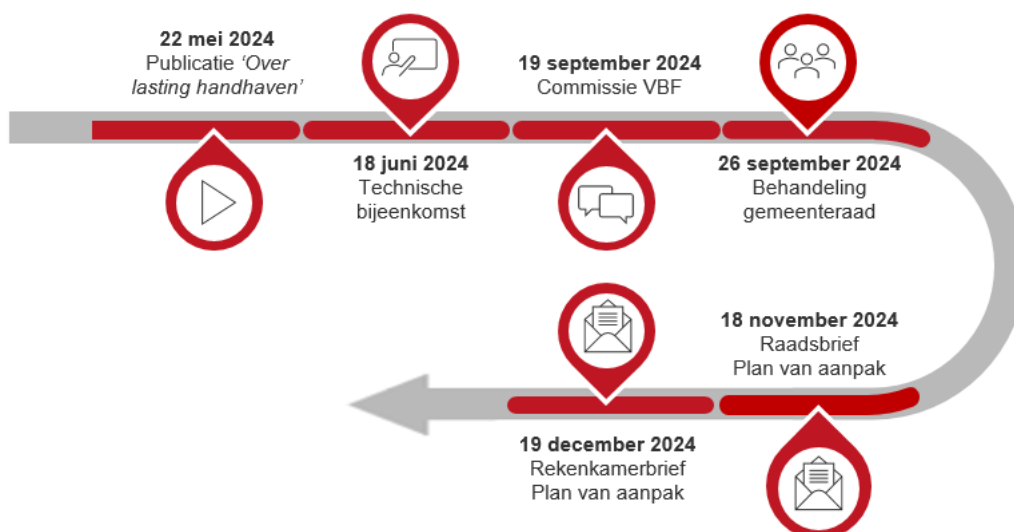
22 mei 2024
Publicatie *'Over lasting handhaven'*

18 juni 2024
Technische bijeenkomst

19 september 2024
Commissie VBF

26 september 2024
Behandeling gemeenteraad

18 november 2024
Raadsbrief
Plan van aanpak

19 december 2024
Rekenkamerbrief
Plan van aanpak